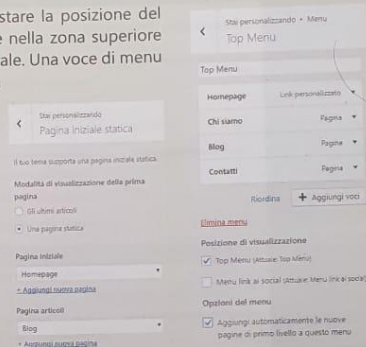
stare la posizione del
nella zona superiore
ale. Una voce di menu

Stai personalizzando • Menu
Top Menu

Top Menu

Homepage	Link personalizzato

Chi siamo	Pagina

Blog	Pagina

Contatti	Pagina

Riordina	+ Aggiungi voci

Elimina menu

Posizione di visualizzazione

Top Menu (Attuale: Top Menu)

Menu link ai social (Attuale: Menu link ai social)

Opzioni del menu

Aggiungi automaticamente le nuove pagine di primo livello a questo menu

Stai personalizzando
Pagina iniziale statica

Il tuo tema supporta una pagina iniziale statica.

Modalità di visualizzazione della prima pagina

Gli ultimi articoli

Una pagina statica

Pagina iniziale

Homepage

+ Aggiungi nuova pagina

Pagina articoli

Blog

+ Aggiungi nuova pagina